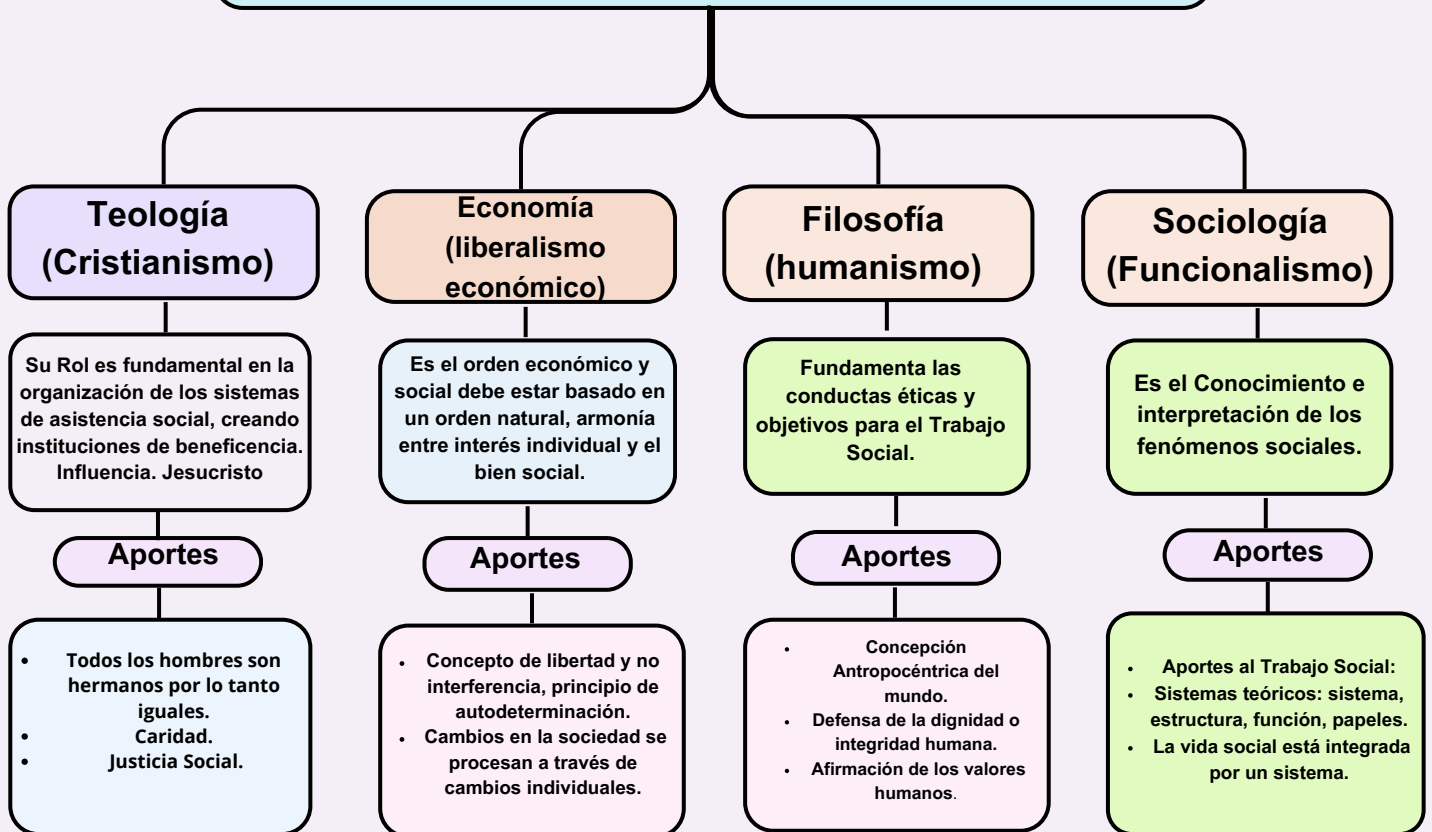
Teología (Cristianismo)

Su Rol es fundamental en la organización de los sistemas de asistencia social, creando instituciones de beneficencia. Influencia. Jesucristo

Aportes

- Todos los hombres son hermanos por lo tanto iguales.
- Caridad.
- Justicia Social.

Economía (liberalismo económico)

Es el orden económico y social debe estar basado en un orden natural, armonía entre interés individual y el bien social.

Aportes

- Concepto de libertad y no interferencia, principio de autodeterminación.
- Cambios en la sociedad se procesan a través de cambios individuales.

Filosofía (humanismo)

Fundamenta las conductas éticas y objetivos para el Trabajo Social.

Aportes

- Concepción Antropocéntrica del mundo.
- Defensa de la dignidad o integridad humana.
- Afirmación de los valores humanos.

Sociología (Funcionalismo)

Es el Conocimiento e interpretación de los fenómenos sociales.

Aportes

- Aportes al Trabajo Social:
- Sistemas teóricos: sistema, estructura, función, papeles.
- La vida social está integrada por un sistema.